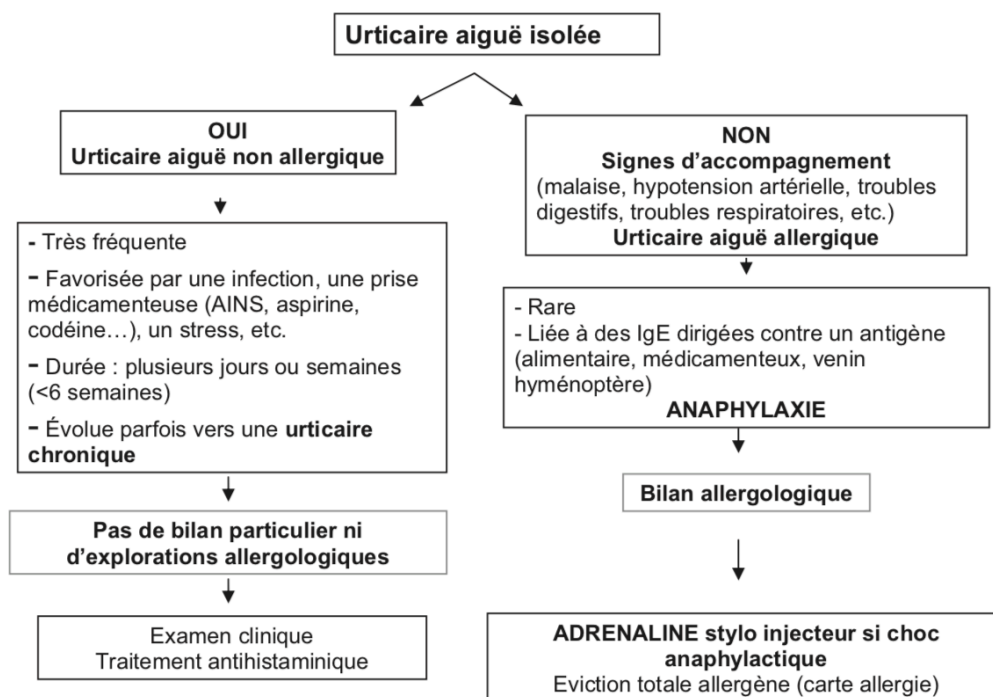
Urticaire aiguë isolée

OUI
Urticaire aiguë non allergique

- Très fréquente
- Favorisée par une infection, une prise médicamenteuse (AINS, aspirine, codéine…), un stress, etc.
- Durée : plusieurs jours ou semaines (<6 semaines)
- Évolue parfois vers une urticaire chronique

Pas de bilan particulier ni d'explorations allergologiques

Examen clinique
Traitement antihistaminique

NON
Signes d'accompagnement
(malaise, hypotension artérielle, troubles digestifs, troubles respiratoires, etc.)
Urticaire aiguë allergique

- Rare
- Liée à des IgE dirigées contre un antigène (alimentaire, médicamenteux, venin hyménoptère)
ANAPHYLAXIE

Bilan allergologique

ADRENALINE stylo injecteur si choc anaphylactique
Eviction totale allergène (carte allergie)